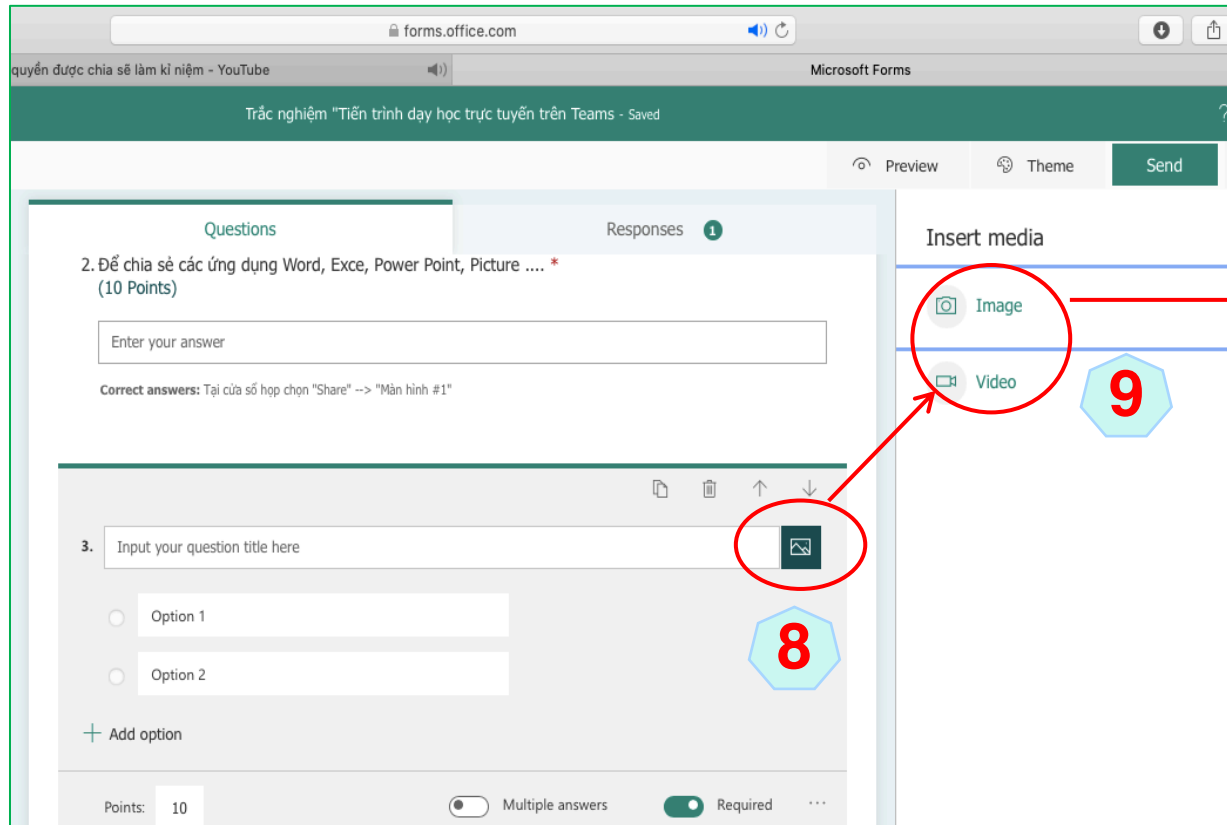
forms.office.com

quyền được chia sẽ làm kỉ niệm - YouTube

Microsoft Forms

Trắc nghiệm "Tiến trình dạy học trực tuyến trên Teams - Saved

Preview
Theme
Send

Questions
Responses 1

2. Để chia sẻ các ứng dụng Word, Exce, Power Point, Picture .... *
(10 Points)

Enter your answer

Correct answers: Tại cửa sổ họp chọn "Share" --> "Màn hình #1"

3. Input your question title here

Option 1

Option 2

Add option

Points: 10

Multiple answers

Required

...

8

Insert media

Image

Video

9